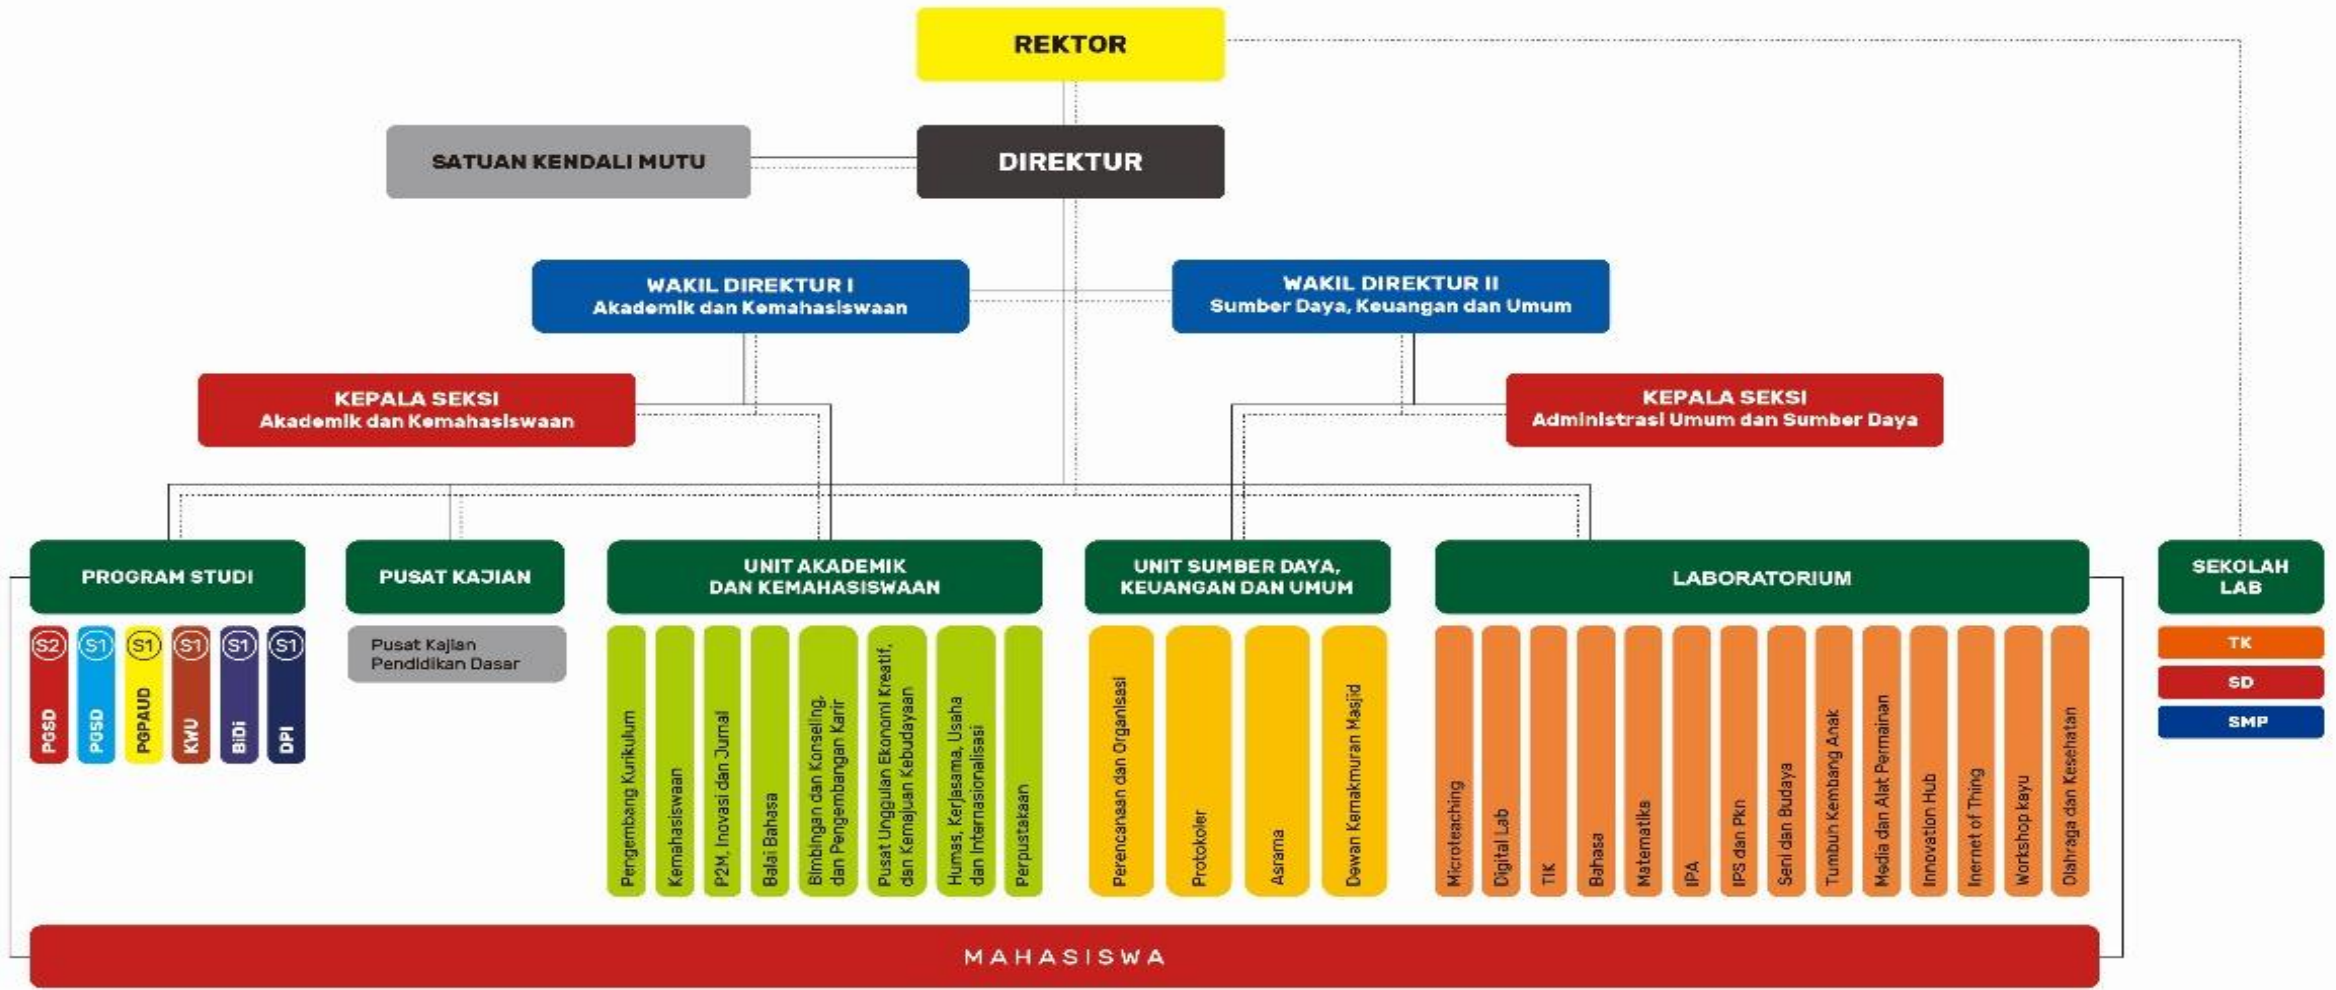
REKTOR

SATUAN KENDALI MUTU

DIREKTUR

WAKIL DIREKTUR I
Akademik dan Kemahasiswaan

WAKIL DIREKTUR II
Sumber Daya, Keuangan dan Umum

KEPALA SEKSI
Akademik dan Kemahasiswaan

KEPALA SEKSI
Administrasi Umum dan Sumber Daya

PROGRAM STUDI

S2 PGSD
S1 PGSD
S1 PGPAUD
S1 KWU
S1 BiDi
S1 DPI

PUSAT KAJIAN

Pusat Kajian Pendidikan Dasar

UNIT AKADEMIK DAN KEMAHASISWAAN

Pengembang Kurikulum
Kemahasiswaan
P2M, Inovasi dan Jurnal
Balai Bahasa
Bimbingan dan Konseling, dan Pengembangan Karir
Pusat Unggulan Ekonomi Kreatif, dan Kemajuan Kebudayaan
Humas, Kerjasama, Usaha dan Internasionalisasi
Perpustakaan

UNIT SUMBER DAYA, KEUANGAN DAN UMUM

Perencanaan dan Organisasi
Protokoler
Asrama
Dewan Kemakmuran Masjid

LABORATORIUM

Microteaching
Digital Lab
TIK
Bahasa
Matematika
IPA
IPS dan Pkn
Seni dan Budaya
Tumbuh Kembang Anak
Media dan Alat Permainan
Innovation Hub
Inernet of Thing
Workshop kayu
Olahraga dan Kesehatan

SEKOLAH LAB

TK
SD
SMP

MAHASISWA